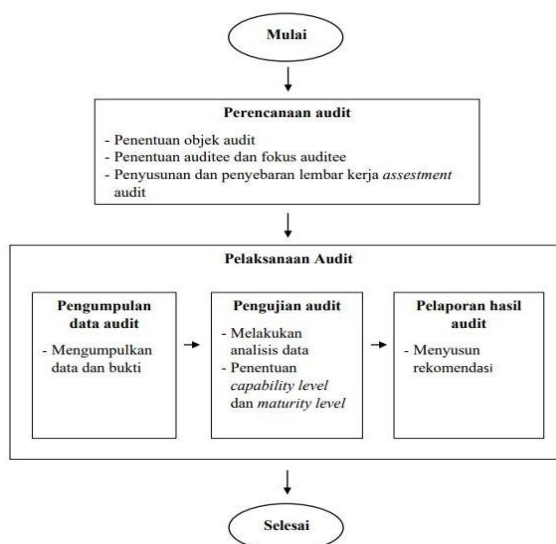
Mulai

Perencanaan audit

- Penentuan objek audit
- Penentuan auditee dan fokus auditee
- Penyusunan dan penyebaran lembar kerja *assestment* audit

Pelaksanaan Audit

Pengumpulan data audit

- Mengumpulkan data dan bukti

Pengujian audit

- Melakukan analisis data
- Penentuan *capability level* dan *maturity level*

Pelaporan hasil audit

- Menyusun rekomendasi

Selesai